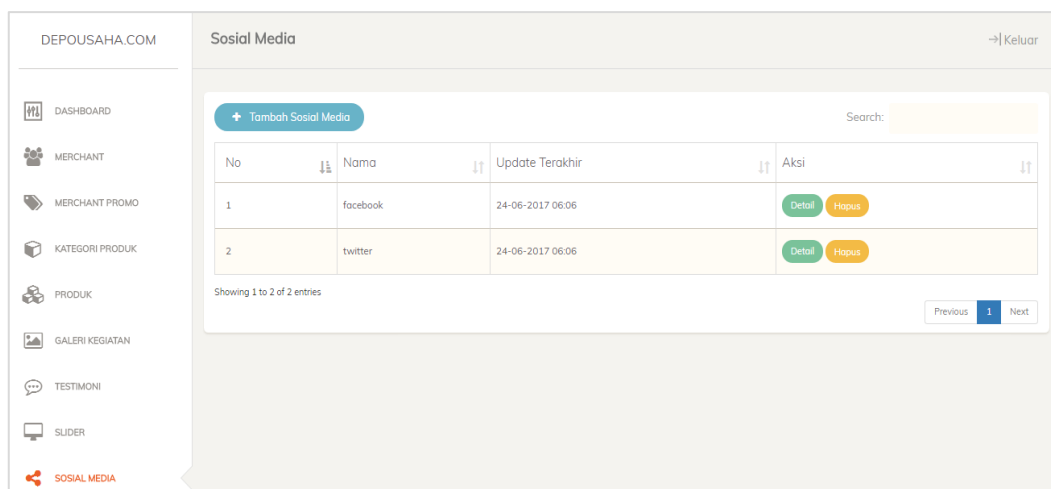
DEPOUSAHA.COM

DASHBOARD
MERCHANT
MERCHANT PROMO
KATEGORI PRODUK
PRODUK
GALERI KEGIATAN
TESTIMONI
SLIDER
SOSIAL MEDIA

Sosial Media

Keluar

+ Tambah Sosial Media

Search:

| No | Nama | Update Terakhir | Aksi |
|---|---|---|---|
| 1 | facebook | 24-06-2017 06:06 | Detail Hapus |
| 2 | twitter | 24-06-2017 06:06 | Detail Hapus |

Showing 1 to 2 of 2 entries

Previous 1 Next